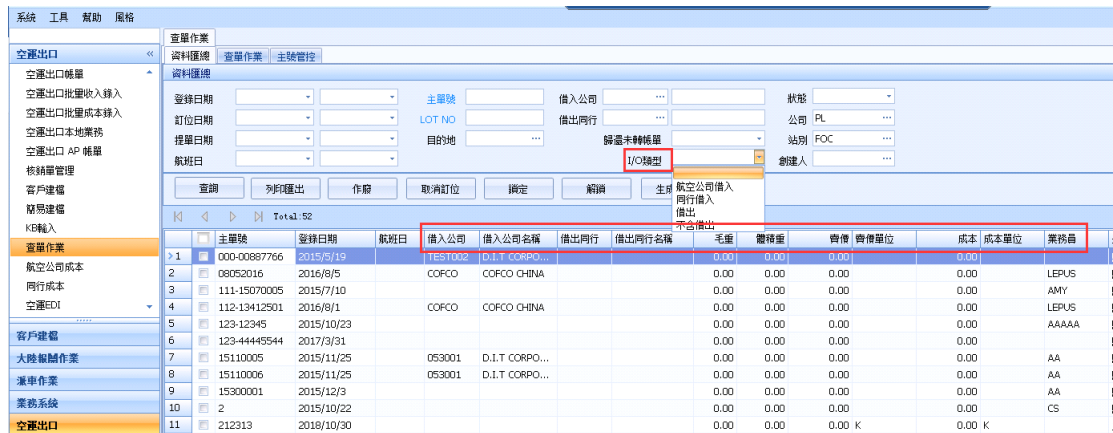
系統 工具 幫助 風格

空運出口
空運出口帳單
空運出口批量收入錄入
空運出口批量成本錄入
空運出口本地業務
空運出口 AP 帳單
核銷單管理
客戶建檔
簡易建檔
KB輸入
查單作業
航空公司成本
同行成本
空運EDI
客戶建檔
大陸報關作業
派車作業
業務系統
空運出口

查單作業
資料匯總 查單作業 主號管控
資料匯總

登錄日期
訂位日期
提單日期
航班日
主單號
LOT NO
目的地
借入公司
借出同行
歸還未轉帳單
I/O類型
狀態
公司 PL
站別 FOC
創建人

航空公司借入
同行借入
借出
不含借出

查詢 列印匯出 作廢 取消訂位 鎖定 解鎖 生成

Total:52

| | | 主單號 | 登錄日期 | 航班日 | 借入公司 | 借入公司名稱 | 借出同行 | 借出同行名稱 | 毛重 | 體積重 | 賣價 | 賣價單位 | 成本 | 成本單位 | 業務員 |
|---|---|---|---|---|---|---|---|---|---|---|---|---|---|---|---|
| 1 | | 000-00887766 | 2015/5/19 | | TEST002 | D.I.T CORPO... | | | 0.00 | 0.00 | 0.00 | | 0.00 | | |
| 2 | | 08052016 | 2016/8/5 | | COFCO | COFCO CHINA | | | 0.00 | 0.00 | 0.00 | | 0.00 | | LEPUS |
| 3 | | 111-15070005 | 2015/7/10 | | | | | | 0.00 | 0.00 | 0.00 | | 0.00 | | AMY |
| 4 | | 112-13412501 | 2016/8/1 | | COFCO | COFCO CHINA | | | 0.00 | 0.00 | 0.00 | | 0.00 | | LEPUS |
| 5 | | 123-12345 | 2015/10/23 | | | | | | 0.00 | 0.00 | 0.00 | | 0.00 | | AAAAA |
| 6 | | 123-44445544 | 2017/3/31 | | | | | | 0.00 | 0.00 | 0.00 | | 0.00 | | |
| 7 | | 15110005 | 2015/11/25 | | 053001 | D.I.T CORPO... | | | 0.00 | 0.00 | 0.00 | | 0.00 | | AA |
| 8 | | 15110006 | 2015/11/25 | | 053001 | D.I.T CORPO... | | | 0.00 | 0.00 | 0.00 | | 0.00 | | AA |
| 9 | | 15300001 | 2015/12/3 | | | | | | 0.00 | 0.00 | 0.00 | | 0.00 | | AA |
| 10 | | 2 | 2015/10/22 | | | | | | 0.00 | 0.00 | 0.00 | | 0.00 | | CS |
| 11 | | 212313 | 2018/10/30 | | | | | | 0.00 | 0.00 | 0.00 | K | 0.00 | K | |